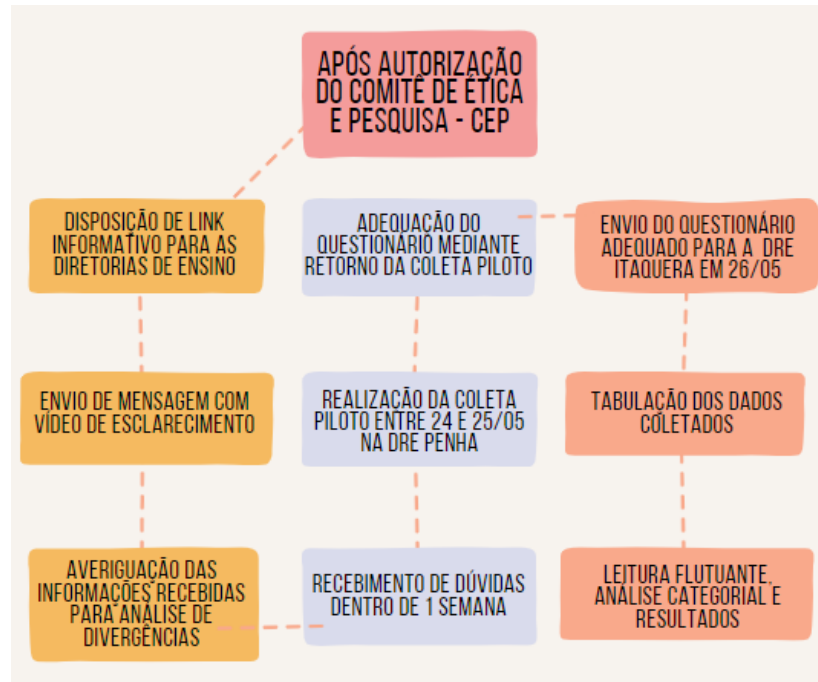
APÓS AUTORIZAÇÃO DO COMITÊ DE ÉTICA E PESQUISA - CEP

DISPOSIÇÃO DE LINK INFORMATIVO PARA AS DIRETORIAS DE ENSINO

ENVIO DE MENSAGEM COM VÍDEO DE ESCLARECIMENTO

AVERIGUAÇÃO DAS INFORMAÇÕES RECEBIDAS PARA ANÁLISE DE DIVERGÊNCIAS

RECEBIMENTO DE DÚVIDAS DENTRO DE 1 SEMANA

REALIZAÇÃO DA COLETA PILOTO ENTRE 24 E 25/05 NA DRE PENHA

ADEQUAÇÃO DO QUESTIONÁRIO MEDIANTE RETORNO DA COLETA PILOTO

ENVIO DO QUESTIONÁRIO ADEQUADO PARA A DRE ITAQUERA EM 26/05

TABULAÇÃO DOS DADOS COLETADOS

LEITURA FLUTUANTE, ANÁLISE CATEGORIAL E RESULTADOS